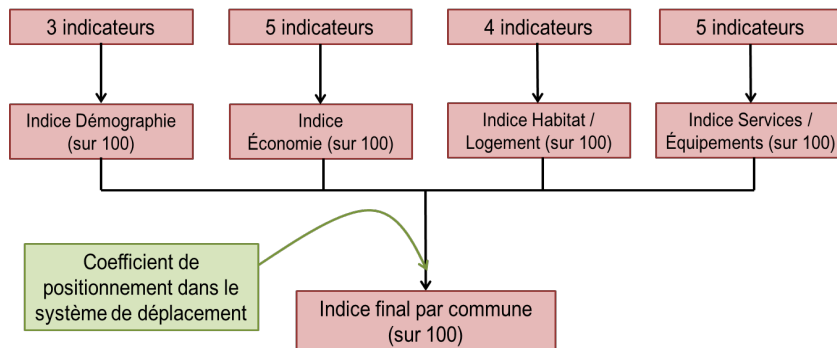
3 indicateurs

5 indicateurs

4 indicateurs

5 indicateurs

Indice Démographie (sur 100)

Indice Économie (sur 100)

Indice Habitat / Logement (sur 100)

Indice Services / Équipements (sur 100)

Coefficient de positionnement dans le système de déplacement

Indice final par commune (sur 100)